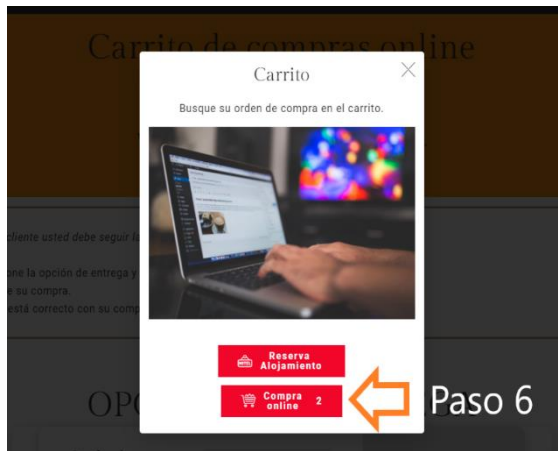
Carrito de compras online

cliente usted debe seguir l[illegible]

one la opción de entrega y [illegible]
e su compra.
stá correcto con su comp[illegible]

OP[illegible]

Carrito

Busque su orden de compra en el carrito.

Reserva Alojamiento

Compra online 2

Paso 6